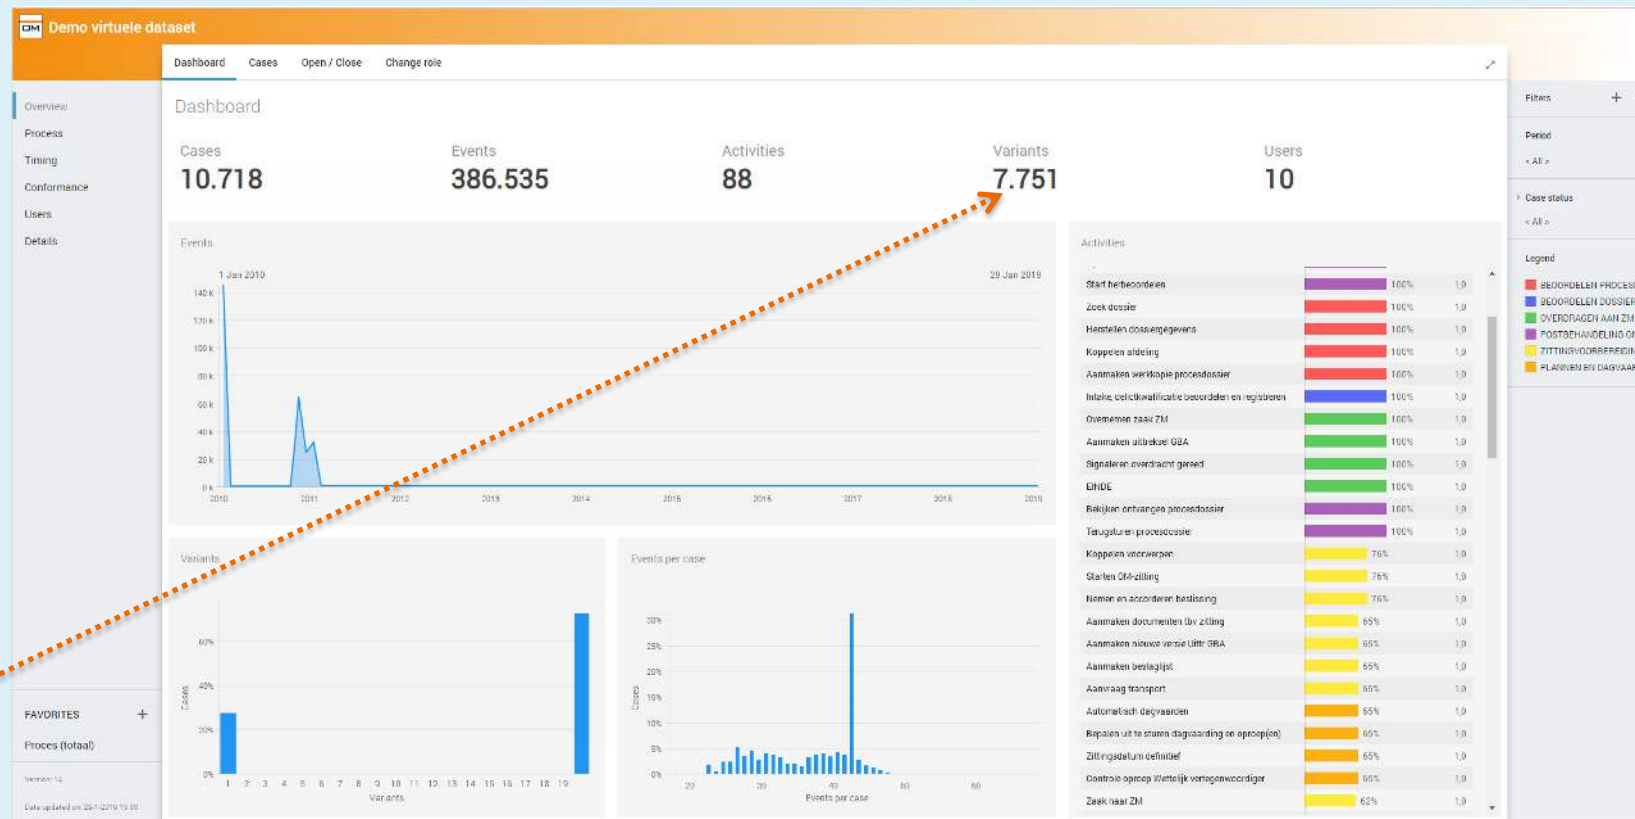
Demo virtuele dataset

Dashboard Cases Open / Close Change role

Overview
Process
Timing
Conformance
Users
Details

Dashboard

Cases
10.718

Events
386.535

Activities
88

Variants
7.751

Users
10

Events

1 Jan 2010 29 Jan 2019

140 k
120 k
100 k
80 k
60 k
40 k
20 k
0 k

2010 2011 2012 2013 2014 2015 2016 2017 2018 2019

Activities

| | | |
|---|---|---|
| Start herbeoordelen | 100% | 1,0 |
| Zoek dossier | 100% | 1,0 |
| Herstellen dossiergegevens | 100% | 1,0 |
| Koppelen afdeling | 100% | 1,0 |
| Aanmaken werkkopie procesdossier | 100% | 1,0 |
| Intake, delictkwalificatie beoordelen en registreren | 100% | 1,0 |
| Overnemen zaak ZM | 100% | 1,0 |
| Aanmaken uittreksel GBA | 100% | 1,0 |
| Signaleren overdracht gereed | 100% | 1,0 |
| EINDE | 100% | 1,0 |
| Bekijken ontvangen procesdossier | 100% | 1,0 |
| Terugsturen procesdossier | 100% | 1,0 |
| Koppelen voorwerpen | 76% | 1,0 |
| Starten OM-zitting | 76% | 1,0 |
| Nemen en accorderen beslissing | 76% | 1,0 |
| Aanmaken documenten tbv zitting | 65% | 1,0 |
| Aanmaken nieuwe versie Uittr GBA | 65% | 1,0 |
| Aanmaken beslaglijst | 65% | 1,0 |
| Aanvraag transport | 65% | 1,0 |
| Automatisch dagvaarden | 65% | 1,0 |
| Bepalen uit te sturen dagvaarding en oproep(en) | 65% | 1,0 |
| Zittingsdatum definitief | 65% | 1,0 |
| Controle oproep Wettelijk vertegenwoordiger | 65% | 1,0 |
| Zaak naar ZM | 62% | 1,0 |

Filters +
Period
< All >
Case status
< All >
Legend
BEOORDELEN PROCES
BEOORDELEN DOSSIER
OVERDRAGEN AAN ZM
POSTBEHANDELING OI
ZITTINGSVOORBEREIDI
PLANNEN EN DAGVAAR

Variants

60%
40%
20%
0%
Cases
1 2 3 4 5 6 7 8 9 10 11 12 13 14 15 16 17 18 19
Variants

Events per case

30%
25%
20%
15%
10%
5%
0%
Cases
20 30 40 50 60
Events per case

FAVORITES +
Proces (totaal)
Version 1.2
Data updated on 29-1-2019 15:00